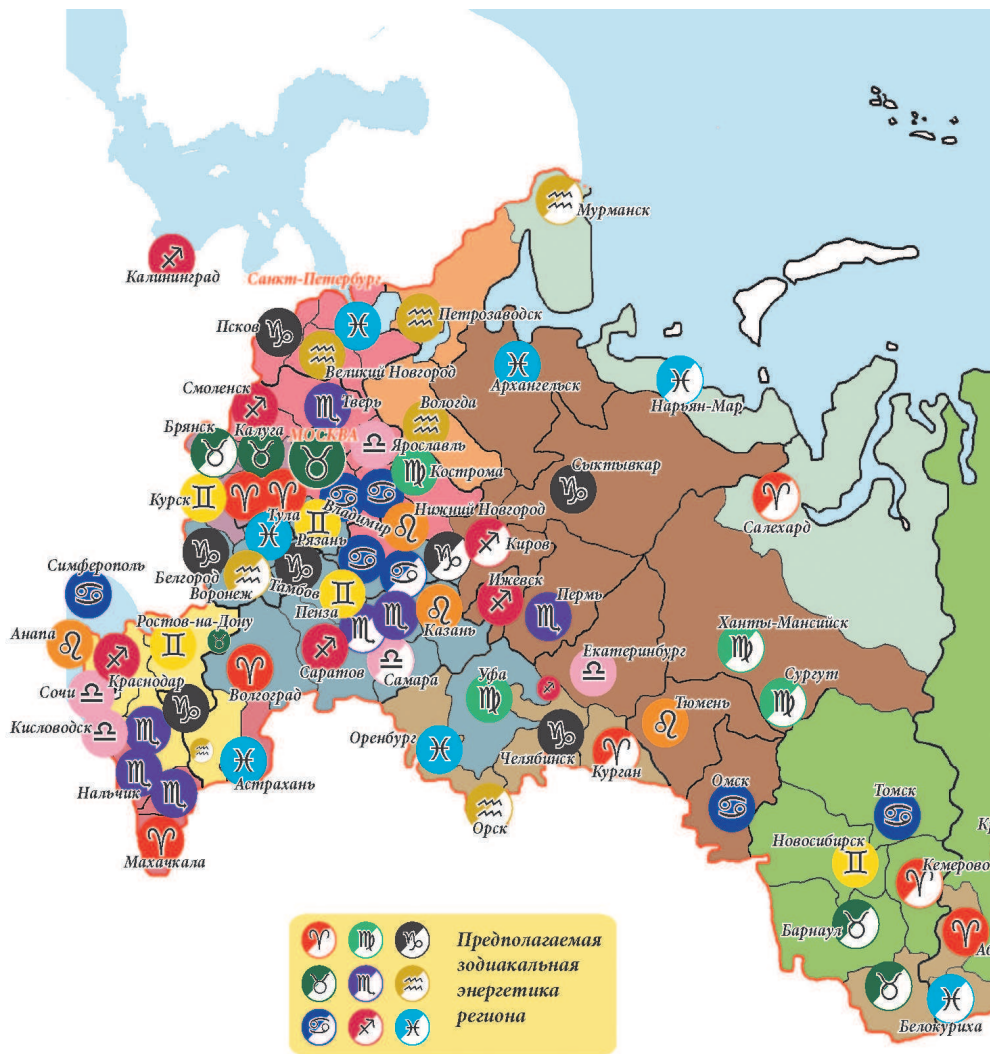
♒ Мурманск
♐ Калининград
Санкт-Петербург
Псков ♑
♓
♒ Петрозаводск
♒ Великий Новгород
♓ Архангельск
♓ Нарьян-Мар
Смоленск ♐
♏ Тверь
Вологда ♒
Брянск
Калуга
МОСКВА
♉ ♉ ♉
♎ Ярославль
♍ Кострома
Сыктывкар ♑
♈ Салехард
Курск ♊ ♈ ♈
Тула
Владимир
♋ ♋
Нижний Новгород
Рязань ♊
♓
♐ Киров
Симферополь
Белгород ♑
Тамбов ♑
Воронеж ♒
♋ ♋ ♑
Ижевск ♐
♏ Пермь
Пенза ♊
♏ ♏
♌ Казань
Ханты-Мансийск ♍
Анапа ♌
♐
Ростов-на-Дону ♊ ♉
♈ Волгоград
Саратов ♐
♎ Самара
Екатеринбург ♎
Сургут ♍
Сочи ♎
Краснодар
♑
Уфа ♍
♐
♌ Тюмень
Кисловодск ♎
♏
♏ ♏
Нальчик
♒
♓ Астрахань
Оренбург ♓
♑ Челябинск
♈ Курган
Омск ♋
Томск ♋
♈ Махачкала
♒ Орск
Новосибирск ♊
Кемерово
♈
Барнаул ♉
♈ Ас
♉
♓ Белокуриха
Кр
♈ ♍ ♑ ♉ ♏ ♒ ♋ ♐ ♓
Предполагаемая зодиакальная энергетика региона